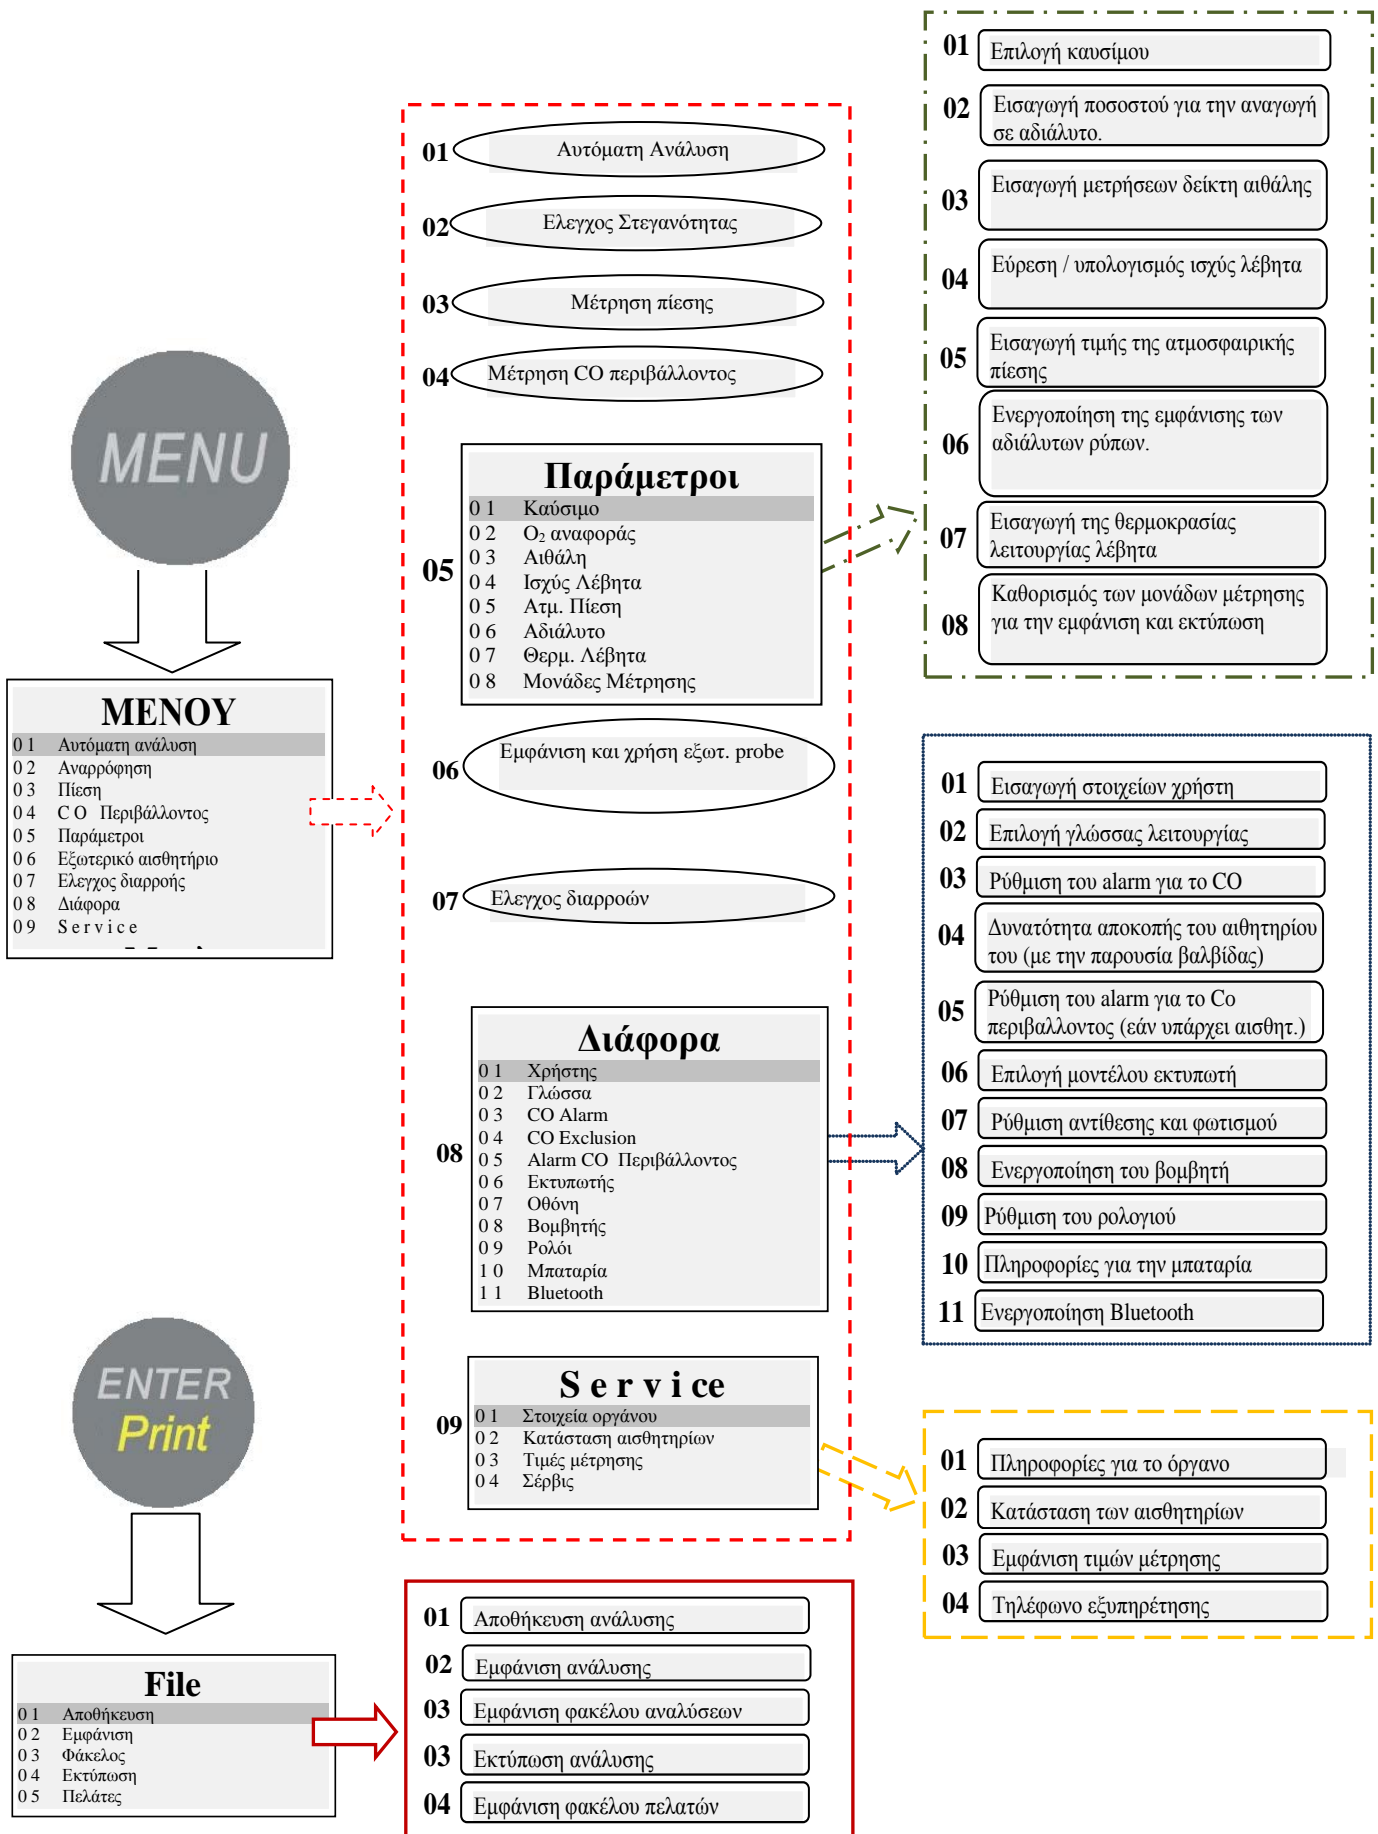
MENU

ΜΕΝΟΥ
01 Αυτόματη ανάλυση
02 Αναρρόφηση
03 Πίεση
04 CO Περιβάλλοντος
05 Παράμετροι
06 Εξωτερικό αισθητήριο
07 Ελεγχος διαρροής
08 Διάφορα
09 Service

01 Αυτόματη Ανάλυση
02 Ελεγχος Στεγανότητας
03 Μέτρηση πίεσης
04 Μέτρηση CO περιβάλλοντος

05
Παράμετροι
01 Καύσιμο
02 $O_2$ αναφοράς
03 Αιθάλη
04 Ισχύς Λέβητα
05 Ατμ. Πίεση
06 Αδιάλυτο
07 Θερμ. Λέβητα
08 Μονάδες Μέτρησης

06 Εμφάνιση και χρήση εξωτ. probe

07 Ελεγχος διαρροών

08
Διάφορα
01 Χρήστης
02 Γλώσσα
03 CO Alarm
04 CO Exclusion
05 Alarm CO Περιβάλλοντος
06 Εκτυπωτής
07 Οθόνη
08 Βομβητής
09 Ρολόι
10 Μπαταρία
11 Bluetooth

09
Service
01 Στοιχεία οργάνου
02 Κατάσταση αισθητηρίων
03 Τιμές μέτρησης
04 Σέρβις

01 Επιλογή καυσίμου
02 Εισαγωγή ποσοστού για την αναγωγή σε αδιάλυτο.
03 Εισαγωγή μετρήσεων δείκτη αιθάλης
04 Εύρεση / υπολογισμός ισχύς λέβητα
05 Εισαγωγή τιμής της ατμοσφαιρικής πίεσης
06 Ενεργοποίηση της εμφάνισης των αδιάλυτων ρύπων.
07 Εισαγωγή της θερμοκρασίας λειτουργίας λέβητα
08 Καθορισμός των μονάδων μέτρησης για την εμφάνιση και εκτύπωση

01 Εισαγωγή στοιχείων χρήστη
02 Επιλογή γλώσσας λειτουργίας
03 Ρύθμιση του alarm για το CO
04 Δυνατότητα αποκοπής του αιθητηρίου του (με την παρουσία βαλβίδας)
05 Ρύθμιση του alarm για το Co περιβάλλοντος (εάν υπάρχει αισθητ.)
06 Επιλογή μοντέλου εκτυπωτή
07 Ρύθμιση αντίθεσης και φωτισμού
08 Ενεργοποίηση του βομβητή
09 Ρύθμιση του ρολογιού
10 Πληροφορίες για την μπαταρία
11 Ενεργοποίηση Bluetooth

01 Πληροφορίες για το όργανο
02 Κατάσταση των αισθητηρίων
03 Εμφάνιση τιμών μέτρησης
04 Τηλέφωνο εξυπηρέτησης

ENTER
Print

File
01 Αποθήκευση
02 Εμφάνιση
03 Φάκελος
04 Εκτύπωση
05 Πελάτες

01 Αποθήκευση ανάλυσης
02 Εμφάνιση ανάλυσης
03 Εμφάνιση φακέλου αναλύσεων
03 Εκτύπωση ανάλυσης
04 Εμφάνιση φακέλου πελατών